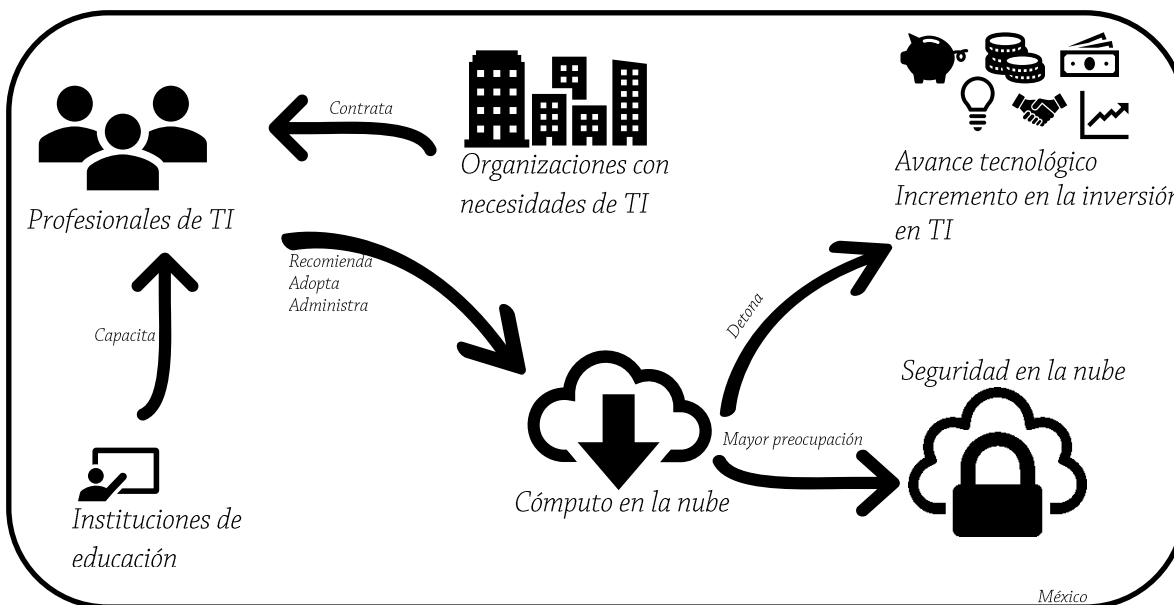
Contrata

Profesionales de TI

Organizaciones con necesidades de TI

Avance tecnológico
Incremento en la inversión en TI

Recomienda
Adopta
Administra

Capacita

Detona

Seguridad en la nube

Mayor preocupación

Cómputo en la nube

Instituciones de educación

México